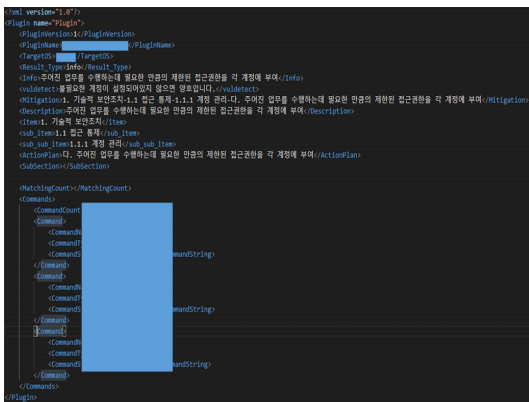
<?xml version="1.0"?>
<Plugin name="Plugin">
<PluginVersion>1</PluginVersion>
<PluginName>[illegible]</PluginName>
<TargetOS>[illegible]</TargetOS>
<Result_Type>info</Result_Type>
<Info>주어진 업무를 수행하는데 필요한 만큼의 제한된 접근권한을 각 계정에 부여</Info>
<vuldetect>불필요한 계정이 설정되어있지 않으면 양호입니다.</vuldetect>
<Mitigation>1. 기술적 보안조치-1.1 접근 통제-1.1.1 계정 관리-다. 주어진 업무를 수행하는데 필요한 만큼의 제한된 접근권한을 각 계정에 부여</Mitigation>
<Description>주어진 업무를 수행하는데 필요한 만큼의 제한된 접근권한을 각 계정에 부여</Description>
<item>1. 기술적 보안조치</item>
<sub_item>1.1 접근 통제</sub_item>
<sub_sub_item>1.1.1 계정 관리</sub_sub_item>
<ActionPlan>다. 주어진 업무를 수행하는데 필요한 만큼의 제한된 접근권한을 각 계정에 부여</ActionPlan>
<SubSection></SubSection>

<MatchingCount></MatchingCount>
<Commands>
<CommandCount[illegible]
<Command>
<CommandN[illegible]
<CommandT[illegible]
<CommandS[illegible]mandString>
</Command>
<Command>
<CommandN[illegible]
<CommandT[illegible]
<CommandS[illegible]mandString>
</Command>
<Command>
<CommandN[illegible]
<CommandT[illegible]
<CommandS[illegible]mandString>
</Command>
</Commands>
</Plugin>